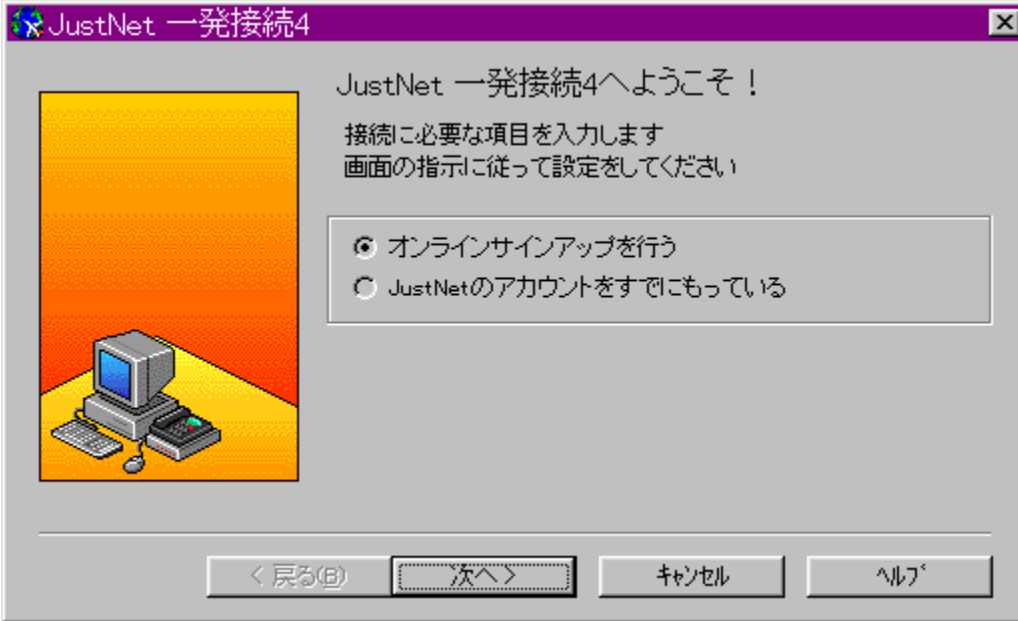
JustNet 一発接続4

JustNet 一発接続4へようこそ！

接続に必要な項目を入力します
画面の指示に従って設定をしてください

オンラインサインアップを行う
JustNetのアカウントをすでにもっている

< 戻る(B)
次へ >
ｷｬﾝｾﾙ
ﾍﾙﾌﾟ